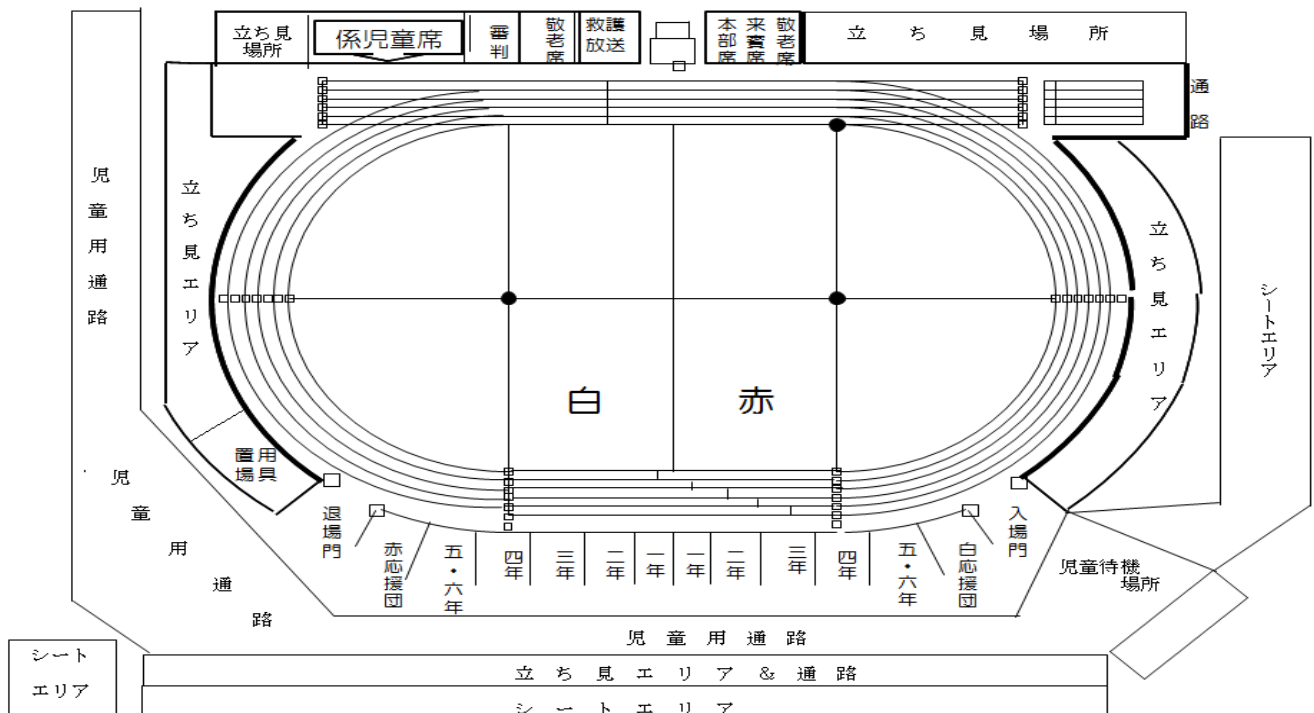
立ち見場所

係児童席

審判

敬老席

救護放送

本部席

来賓席

敬老席

立　ち　見　場　所

通路

児童用通路

立ち見エリア

立ち見エリア

シートエリア

白

赤

用具置場

退場門

赤応援団

五・六年

四年

三年

二年

一年

一年

二年

三年

四年

五・六年

白応援団

入場門

児童待機場所

児童用通路

児　童　用　通　路

シート

エリア

立　ち　見　エ　リ　ア　&　通　路

シ　ー　ト　エ　リ　ア